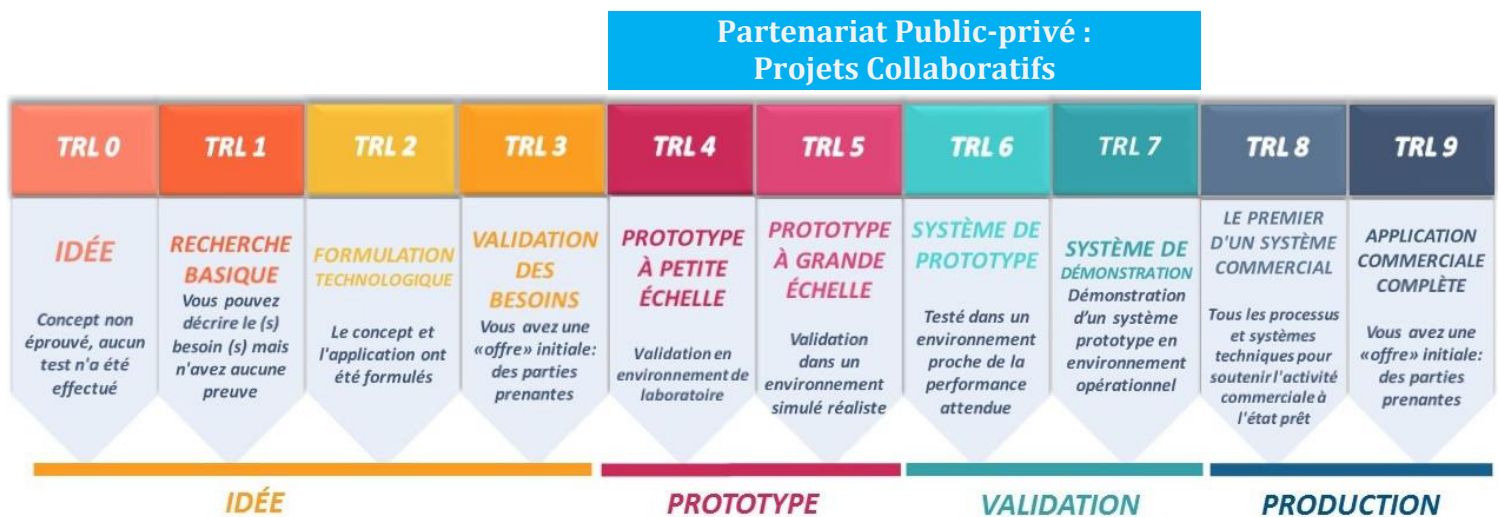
Partenariat Public-privé :
Projets Collaboratifs

TRL 0

IDÉE

Concept non éprouvé, aucun test n'a été effectué

TRL 1

RECHERCHE BASIQUE

Vous pouvez décrire le (s) besoin (s) mais n'avez aucune preuve

TRL 2

FORMULATION TECHNOLOGIQUE

Le concept et l'application ont été formulés

TRL 3

VALIDATION DES BESOINS

Vous avez une «offre» initiale: des parties prenantes

TRL 4

PROTOTYPE À PETITE ÉCHELLE

Validation en environnement de laboratoire

TRL 5

PROTOTYPE À GRANDE ÉCHELLE

Validation dans un environnement simulé réaliste

TRL 6

SYSTÈME DE PROTOTYPE

Testé dans un environnement proche de la performance attendue

TRL 7

SYSTÈME DE DÉMONSTRATION

Démonstration d'un système prototype en environnement opérationnel

TRL 8

LE PREMIER D'UN SYSTÈME COMMERCIAL

Tous les processus et systèmes techniques pour soutenir l'activité commerciale à l'état prêt

TRL 9

APPLICATION COMMERCIALE COMPLÈTE

Vous avez une «offre» initiale: des parties prenantes

IDÉE

PROTOTYPE

VALIDATION

PRODUCTION